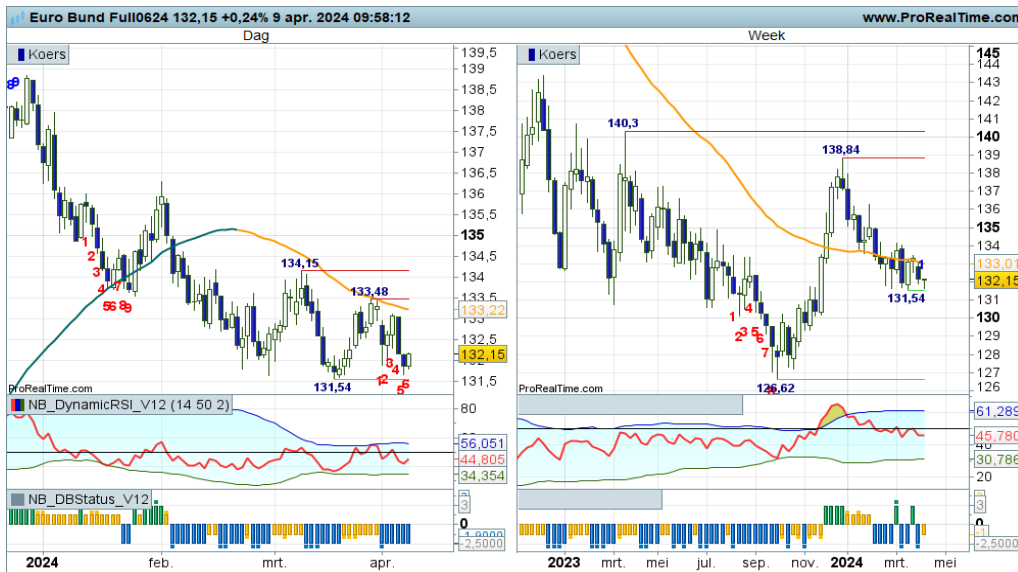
Euro Bund Full0624 132,15 +0,24% 9 apr. 2024 09:58:12
www.ProRealTime.com

Dag
Koers
139,5
139
138,5
138
137,5
137
136,5
136
135,5
135
134,5
134
133,5
133,22
132,5
132,15
131,5
134,15
133,48
131,54
ProRealTime.com
NB_DynamicRSI_V12 (14 50 2)
80
56,051
44,805
34,354
NB_DBStatus_V12
0
-1,0000
-2,5000
2024
feb.
mrt.
apr.

Week
Koers
145
144
143
142
141
140
139
138
137
136
135
134
133,01
132,15
131
130
129
128
127
126
140,3
138,84
131,54
126,62
ProRealTime.com
61,289
45,780
30,786
20
0
-2,5000
2023
mrt.
mei
jul.
sep.
nov.
2024
mrt.
mei